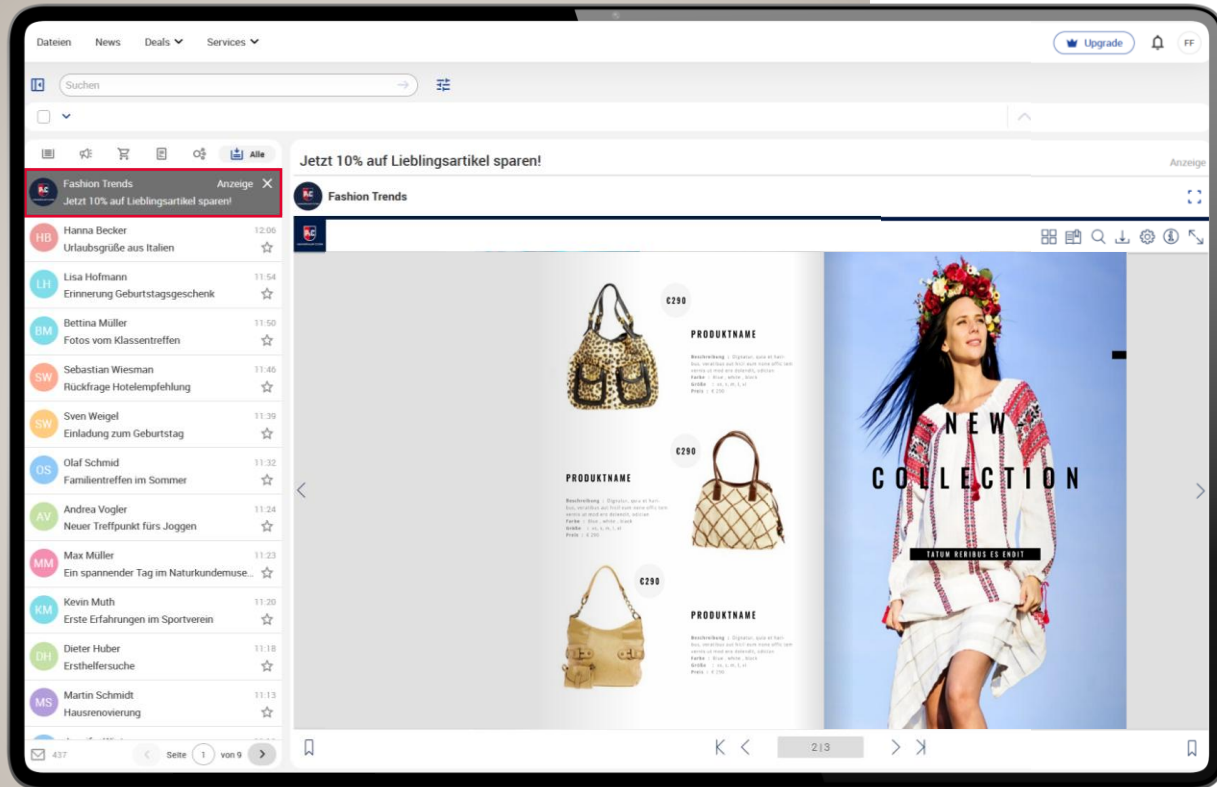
Dateien News Deals Services

Upgrade FF

Suchen

Alle

Fashion Trends Anzeige
Jetzt 10% auf Lieblingsartikel sparen!

HB Hanna Becker 12:06
Urlaubsgrüße aus Italien

LH Lisa Hofmann 11:54
Erinnerung Geburtstagsgeschenk

BM Bettina Müller 11:50
Fotos vom Klassentreffen

SW Sebastian Wiesman 11:46
Rückfrage Hotelempfehlung

SW Sven Weigel 11:39
Einladung zum Geburtstag

OS Olaf Schmid 11:32
Familientreffen im Sommer

AV Andrea Vogler 11:24
Neuer Treffpunkt fürs Joggen

MM Max Müller 11:23
Ein spannender Tag im Naturkundemuse...

KM Kevin Muth 11:20
Erste Erfahrungen im Sportverein

DH Dieter Huber 11:18
Ersthelfersuche

MS Martin Schmidt 11:13
Hausrenovierung

437 Seite 1 von 9

Jetzt 10% auf Lieblingsartikel sparen!

Anzeige

Fashion Trends

€290

PRODUKTNAME

€290

PRODUKTNAME

€290

PRODUKTNAME

NEW
COLLECTION

TATUM RERIBUS ES ENDIT

2|3